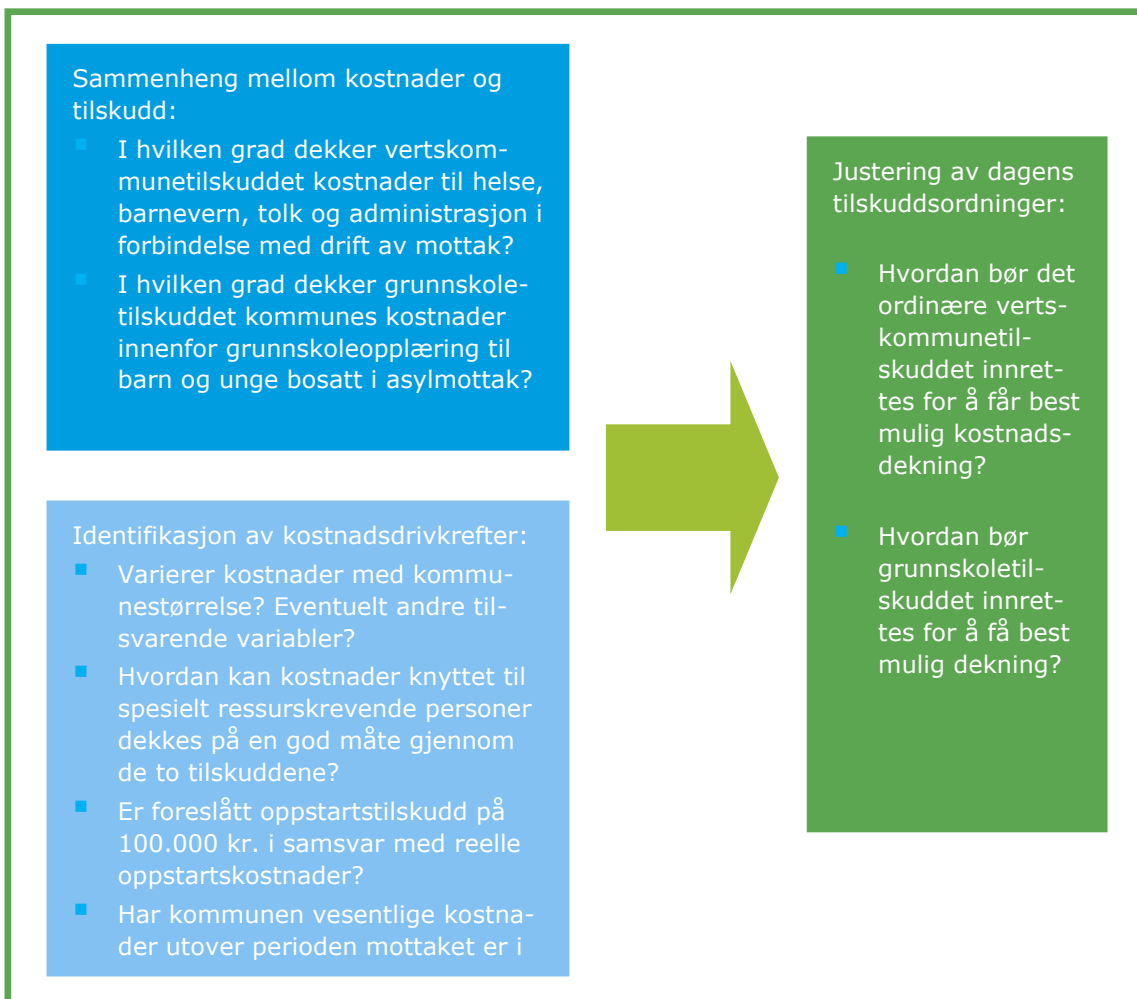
Sammenheng mellom kostnader og tilskudd:

- I hvilken grad dekker vertskommunetilskuddet kostnader til helse, barnevern, tolk og administrasjon i forbindelse med drift av mottak?
- I hvilken grad dekker grunnskoletilskuddet kommunes kostnader innenfor grunnskoleopplæring til barn og unge bosatt i asylmottak?

Identifikasjon av kostnadsdrivkrefter:

- Varierer kostnader med kommunestørrelse? Eventuelt andre tilsvarende variabler?
- Hvordan kan kostnader knyttet til spesielt ressurskrevende personer dekkes på en god måte gjennom de to tilskuddene?
- Er foreslått oppstartstilskudd på 100.000 kr. i samsvar med reelle oppstartskostnader?
- Har kommunen vesentlige kostnader utover perioden mottaket er i

Justering av dagens tilskuddsordninger:

- Hvordan bør det ordinære vertskommunetilskuddet innrettes for å får best mulig kostnadsdekning?
- Hvordan bør grunnskoletilskuddet innrettes for å få best mulig dekning?